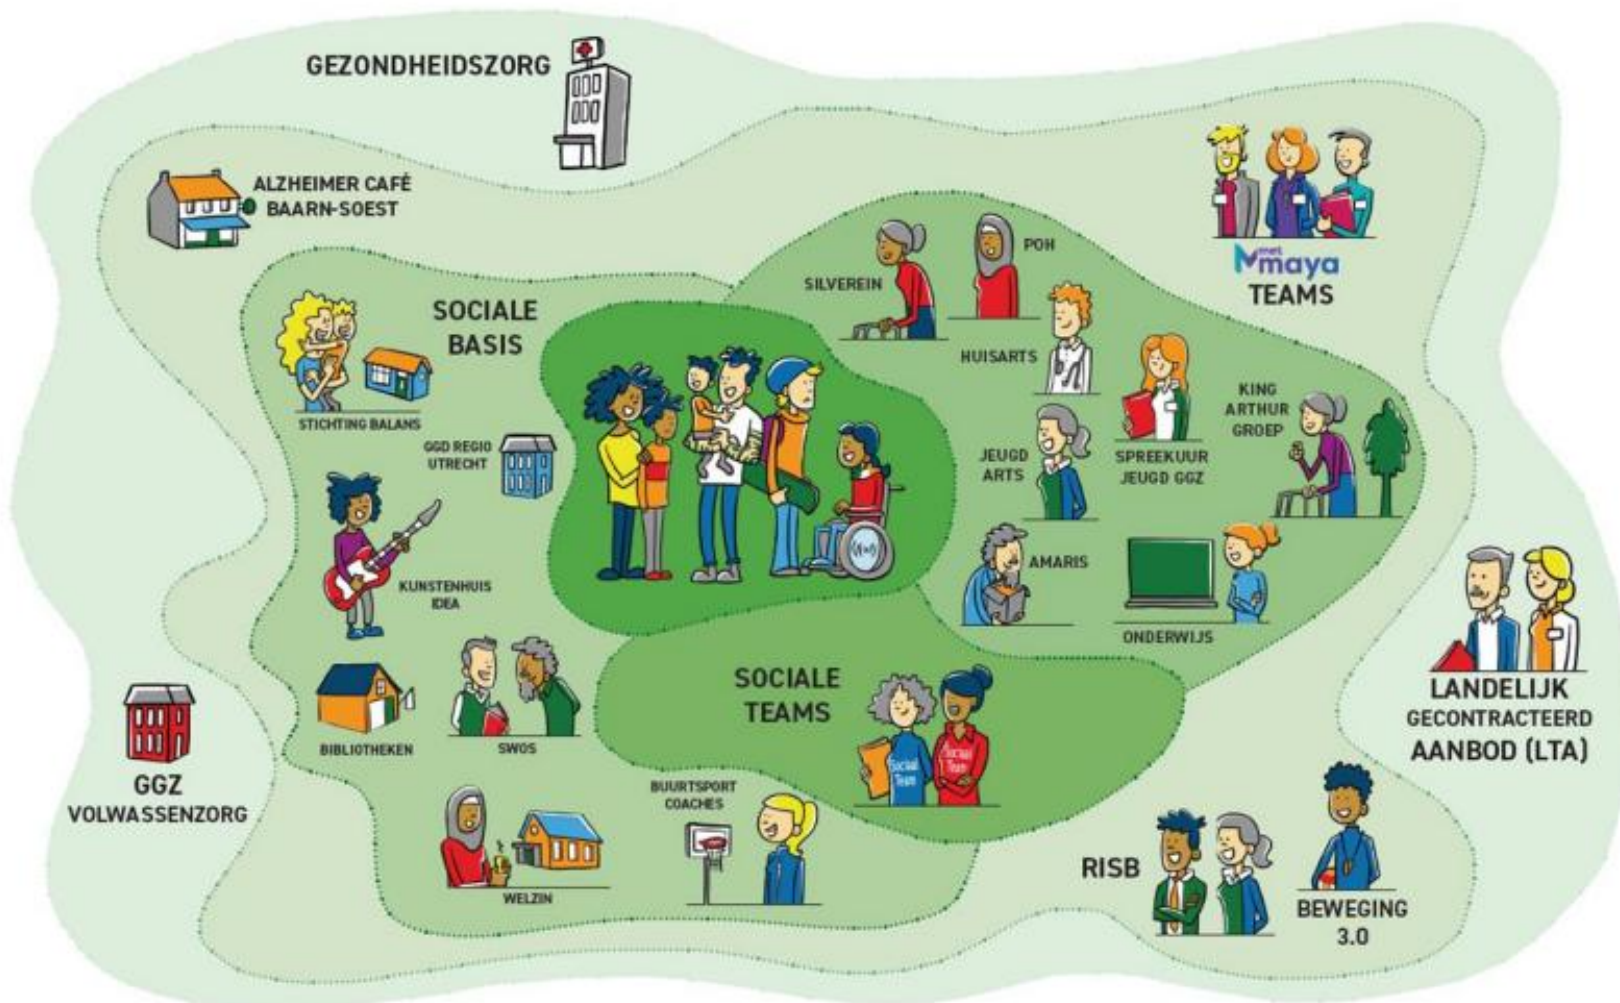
GEZONDHEIDSZORG

ALZHEIMER CAFÉ BAARN-SOEST

met maya TEAMS

SOCIALE BASIS

STICHTING BALANS

GGD REGIO UTRECHT

KUNSTENHUIS IDEA

BIBLIOTHEKEN

SWOS

WELZIN

BUURTSPORT COACHES

SILVEREIN

POH

HUISARTS

JEUGD ARTS

SPREEKUUR JEUGD GGZ

KING ARTHUR GROEP

AMARIS

ONDERWIJS

SOCIALE TEAMS

Social Team

Social Team

GGZ VOLWASSENZORG

LANDELIJK GECONTRACTEERD AANBOD (LTA)

RISB

BEWEGING 3.0